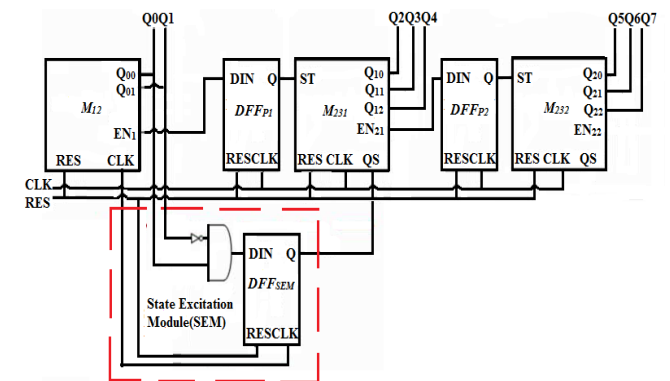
Q0Q1

Q2Q3Q4

Q5Q6Q7

$Q_{00}$
$Q_{01}$
$M_{12}$
$EN_1$
RES CLK

DIN Q
$DFF_{P1}$
RESCLK

ST
$Q_{10}$
$Q_{11}$
$M_{231}$
$Q_{12}$
$EN_{21}$
RES CLK QS

DIN Q
$DFF_{P2}$
RESCLK

ST
$Q_{20}$
$Q_{21}$
$M_{232}$
$Q_{22}$
$EN_{22}$
RES CLK QS

CLK
RES

DIN Q
$DFF_{SEM}$
RESCLK

State Excitation Module(SEM)